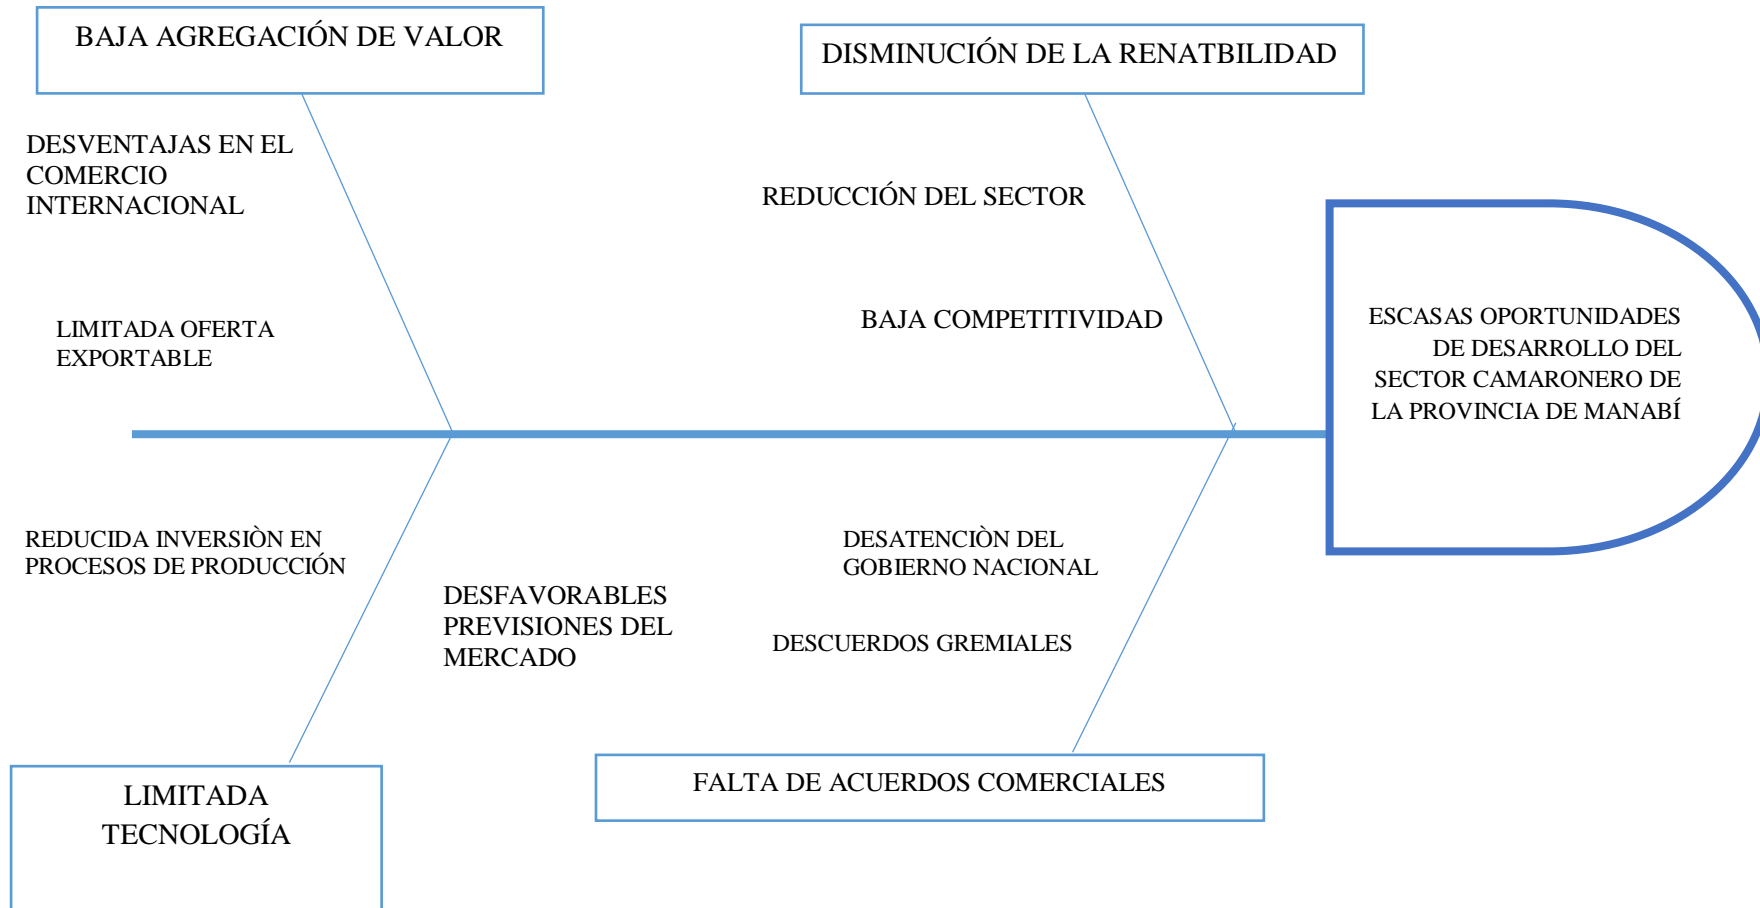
BAJA AGREGACIÓN DE VALOR

DISMINUCIÓN DE LA RENATBILIDAD

DESVENTAJAS EN EL COMERCIO INTERNACIONAL

REDUCCIÓN DEL SECTOR

LIMITADA OFERTA EXPORTABLE

BAJA COMPETITIVIDAD

ESCASAS OPORTUNIDADES DE DESARROLLO DEL SECTOR CAMARONERO DE LA PROVINCIA DE MANABÍ

REDUCIDA INVERSIÒN EN PROCESOS DE PRODUCCIÓN

DESATENCIÒN DEL GOBIERNO NACIONAL

DESFAVORABLES PREVISIONES DEL MERCADO

DESCUERDOS GREMIALES

LIMITADA TECNOLOGÍA

FALTA DE ACUERDOS COMERCIALES